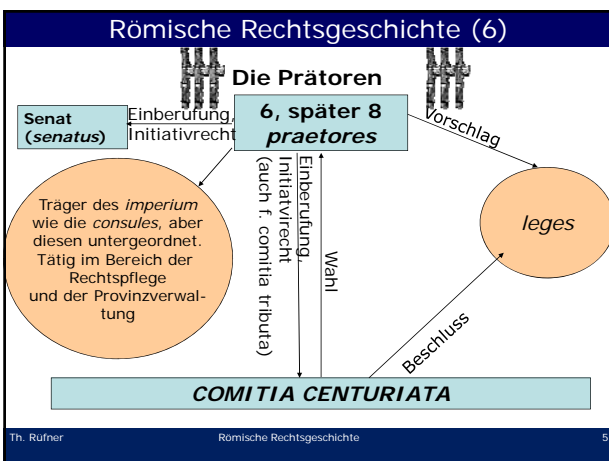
Römische Rechtsgeschichte (6)

Die Prätoren

Senat (*senatus*)

Einberufung, Initiativrecht

6, später 8 *praetores*

Vorschlag

Träger des *imperium* wie die *consules*, aber diesen untergeordnet. Tätig im Bereich der Rechtspflege und der Provinzverwaltung

Einberufung, Initiativrecht (auch f. comitia tributa)

Wahl

*leges*

Beschluss

*COMITIA CENTURIATA*

Th. Rüfner

Römische Rechtsgeschichte

5